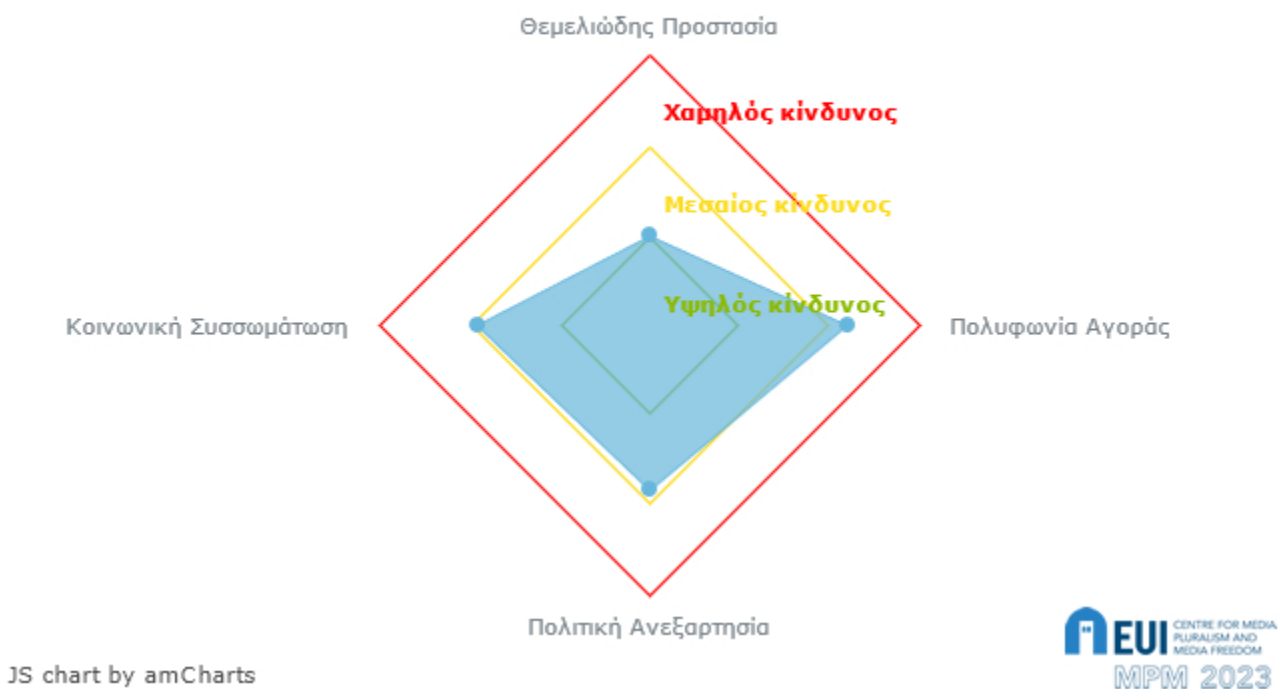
Θεμελιώδης Προστασία

Χαμηλός κίνδυνος

Μεσαίος κίνδυνος

Υψηλός κίνδυνος

Κοινωνική Συσσωμάτωση

Πολυφωνία Αγοράς

Πολιτική Ανεξαρτησία

JS chart by amCharts

EUI CENTRE FOR MEDIA PLURALISM AND MEDIA FREEDOM

MPM 2023